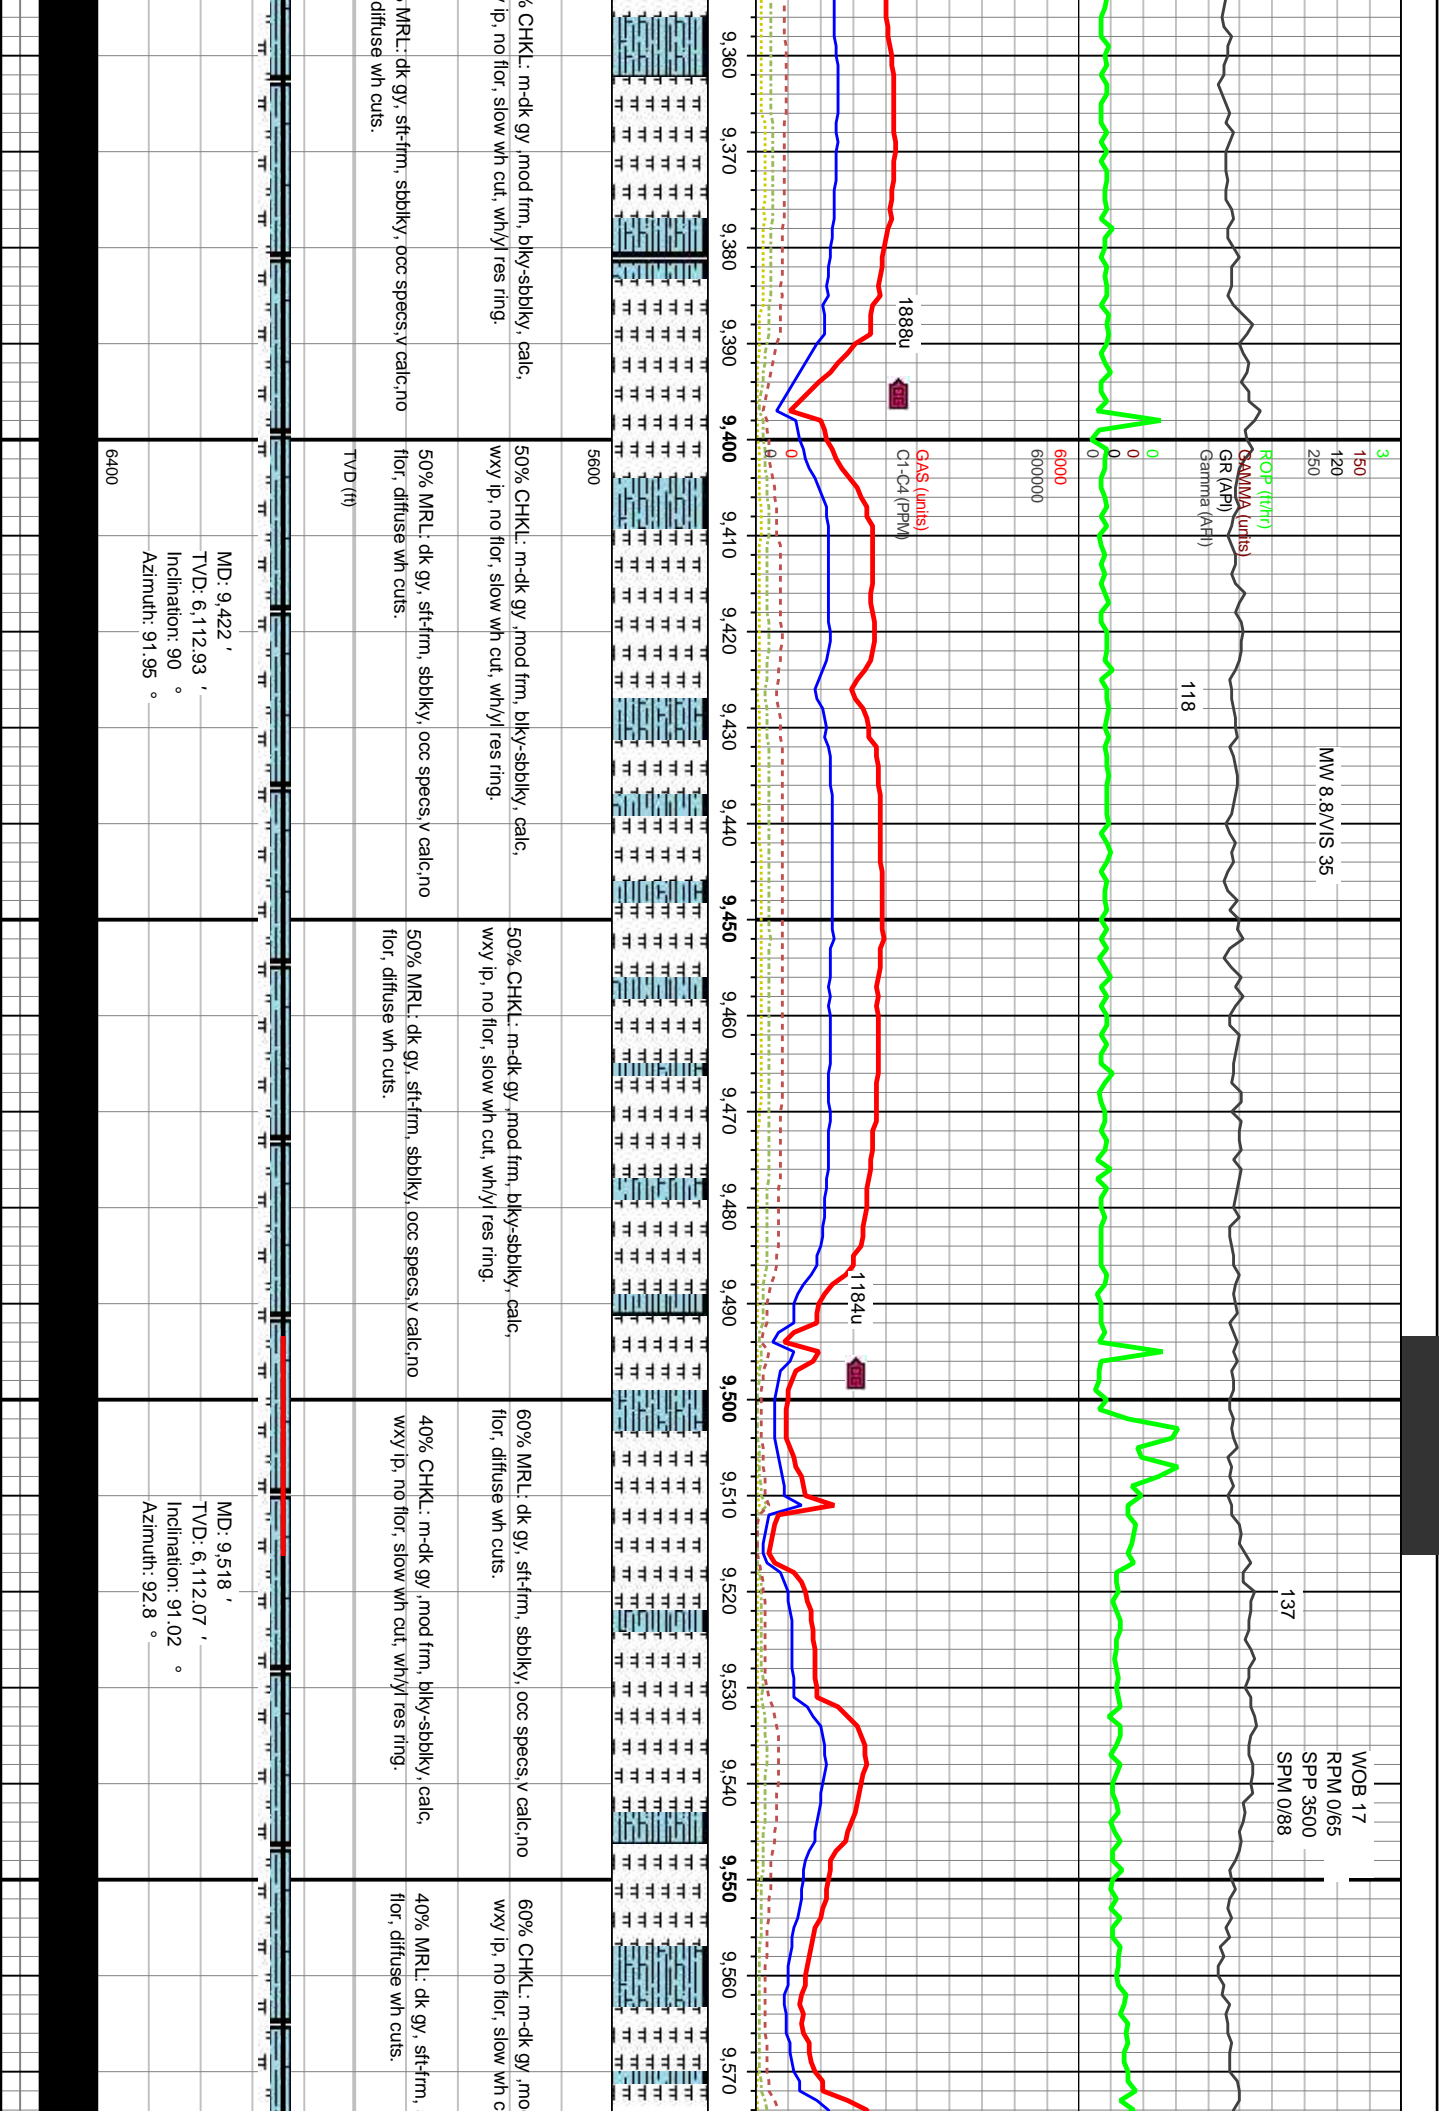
9,360
9,370
9,380
9,390
9,400
9,410
9,420
9,430
9,440
9,450
9,460
9,470
9,480
9,490
9,500
9,510
9,520
9,530
9,540
9,550
9,560
9,570

1888u
1184u

3 150 120 250
ROP (ft/hr)
GAMMA (units)
GR (API)
Gamma (API)
0 0 0 0
6000
600000
GAS (units)
C1-C4 (PPM)
0 0

118
137
MW 8.8/VIS 35
WOB 17
RPM 0/65
SPP 3500
SPM 0/88

% CHKL: m-dk gy ,mod frm, blky-sbblky, calc, / ip, no flor, slow wh cut, wh/yl res ring.
MRL: dk gy, sft-frm, sbblky, occ specs,v calc,no diffuse wh cuts.

50% CHKL: m-dk gy ,mod frm, blky-sbblky, calc, wxy ip, no flor, slow wh cut, wh/yl res ring.
50% MRL: dk gy, sft-frm, sbblky, occ specs,v calc,no flor, diffuse wh cuts.

50% CHKL: m-dk gy ,mod frm, blky-sbblky, calc, wxy ip, no flor, slow wh cut, wh/yl res ring.
50% MRL: dk gy, sft-frm, sbblky, occ specs,v calc,no flor, diffuse wh cuts.

60% MRL: dk gy, sft-frm, sbblky, occ specs,v calc,no flor, diffuse wh cuts.
40% CHKL: m-dk gy ,mod frm, blky-sbblky, calc, wxy ip, no flor, slow wh cut, wh/yl res ring.

60% CHKL: m-dk gy ,mo wxy ip, no flor, slow wh c
40% MRL: dk gy, sft-frm, flor, diffuse wh cuts.

5600
TVD (ft)
6400

MD: 9,422 '
TVD: 6,112.93 '
Inclination: 90 °
Azimuth: 91.95 °

MD: 9,518 '
TVD: 6,112.07 '
Inclination: 91.02 °
Azimuth: 92.8 °